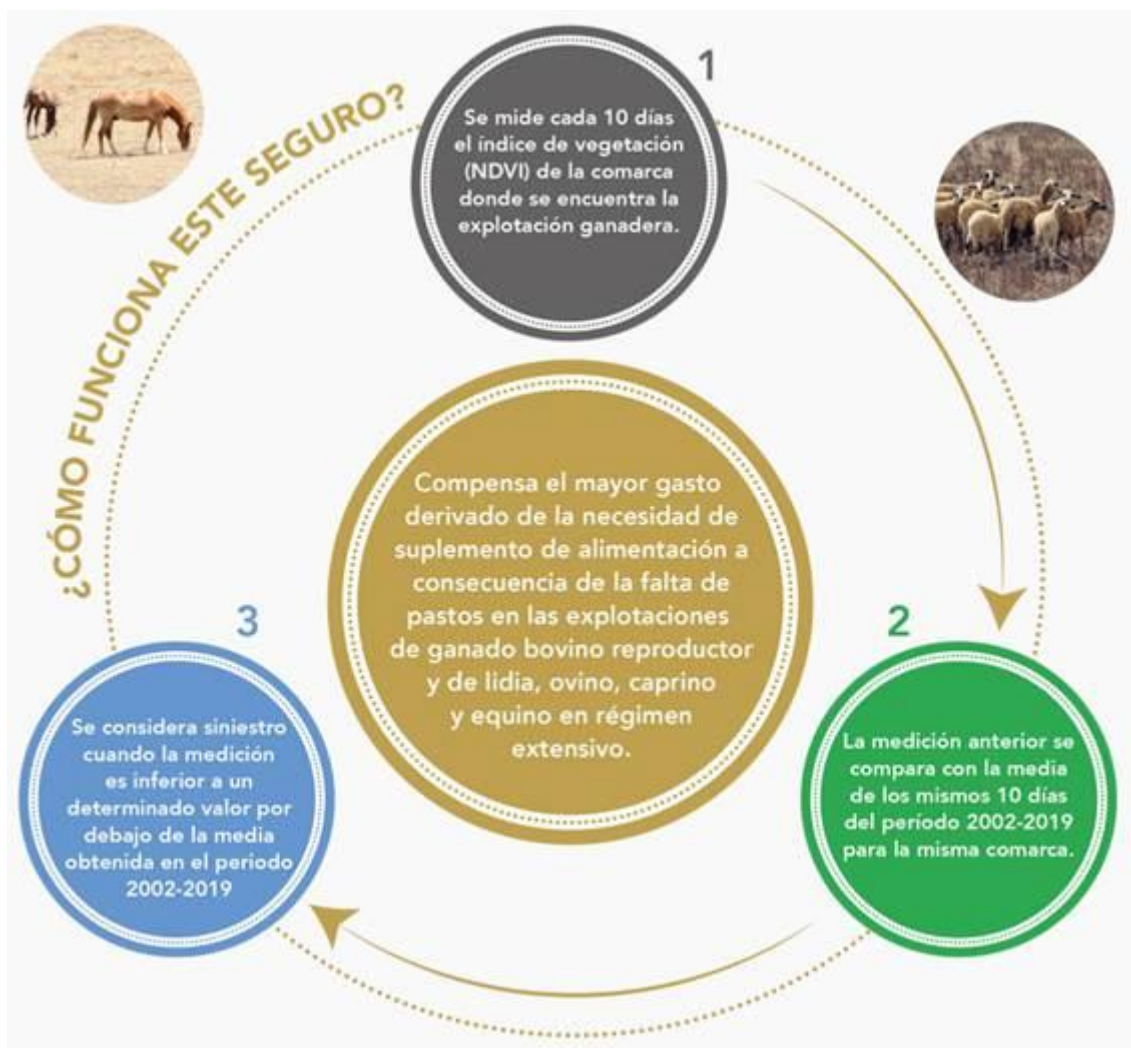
¿CÓMO FUNCIONA ESTE SEGURO?

1

Se mide cada 10 días el índice de vegetación (NDVI) de la comarca donde se encuentra la explotación ganadera.

Compensa el mayor gasto derivado de la necesidad de suplemento de alimentación a consecuencia de la falta de pastos en las explotaciones de ganado bovino reproductor y de lidia, ovino, caprino y equino en régimen extensivo.

2

La medición anterior se compara con la media de los mismos 10 días del período 2002-2019 para la misma comarca.

3

Se considera siniestro cuando la medición es inferior a un determinado valor por debajo de la media obtenida en el periodo 2002-2019